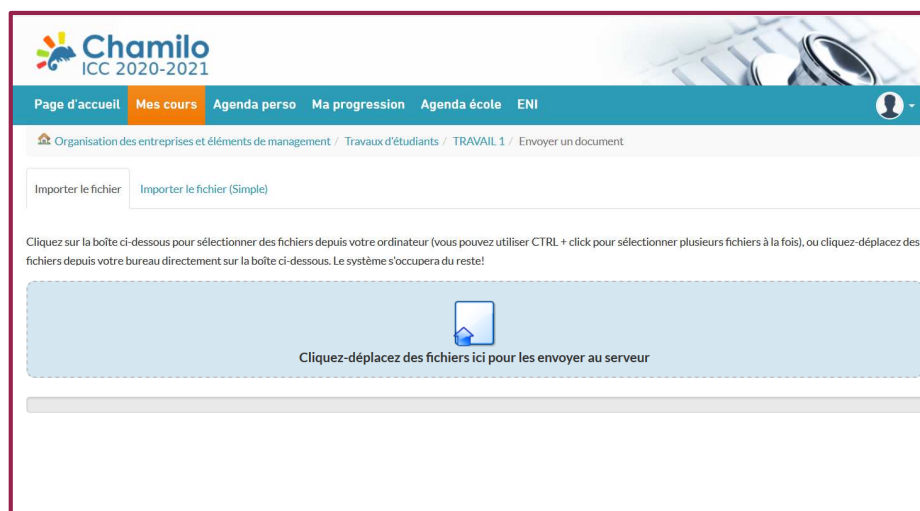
Chamilo
ICC 2020-2021

Page d'accueil Mes cours Agenda perso Ma progression Agenda école ENI

Organisation des entreprises et éléments de management / Travaux d'étudiants / TRAVAIL 1 / Envoyer un document

Importer le fichier Importer le fichier (Simple)

Cliquez sur la boîte ci-dessous pour sélectionner des fichiers depuis votre ordinateur (vous pouvez utiliser CTRL + click pour sélectionner plusieurs fichiers à la fois), ou cliquez-déplacez des fichiers depuis votre bureau directement sur la boîte ci-dessous. Le système s'occupera du reste!

Cliquez-déplacez des fichiers ici pour les envoyer au serveur